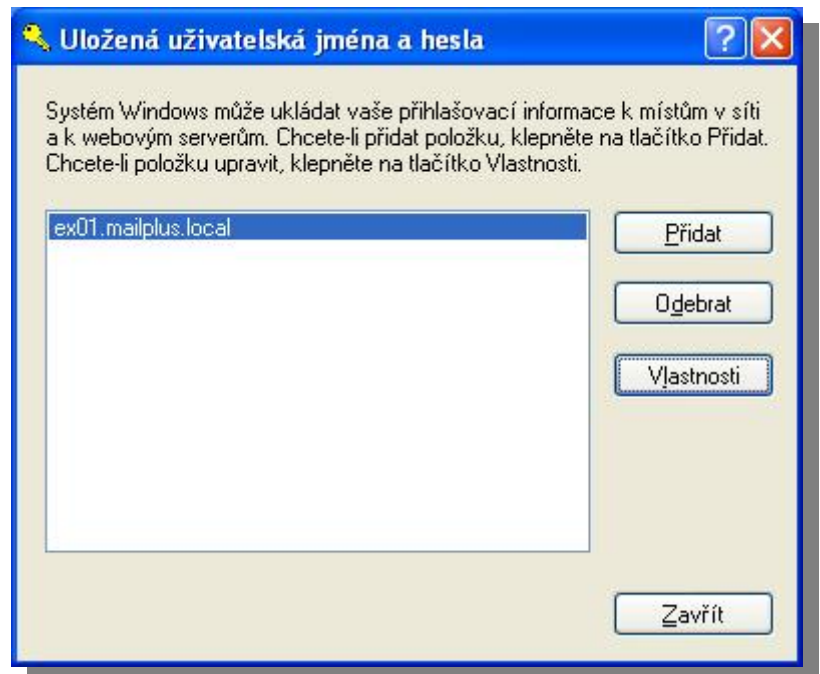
Uložená uživatelská jména a hesla

Systém Windows může ukládat vaše přihlašovací informace k místům v síti a k webovým serverům. Chcete-li přidat položku, klepněte na tlačítko Přidat. Chcete-li položku upravit, klepněte na tlačítko Vlastnosti.

ex01.mailplus.local

Přidat

Odebrat

Vlastnosti

Zavřít